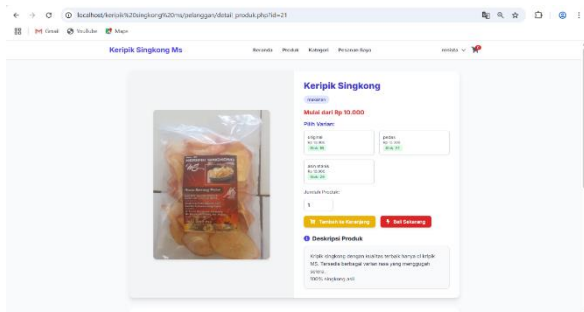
localhost/keripik%20singkong%20ms/pelanggan/detail_produk.php?id=21

Gmail YouTube Maps

Keripik Singkong Ms

Beranda Produk Kategori Pesanan Saya

Keripik Singkong

makanan

Mulai dari Rp 10.000

Pilih Varian:

original
Rp 10.000
Stok: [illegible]

pedas
Rp 10.000
Stok: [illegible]

balado
Rp 12.000
Stok: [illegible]

Jumlah Produk:

1

Tambah ke Keranjang

Beli Sekarang

Deskripsi Produk

Keripik singkong dengan kualitas terbaik hanya di keripik MS. Tersedia berbagai varian rasa yang menggugah selera.
100% Ringkong asli